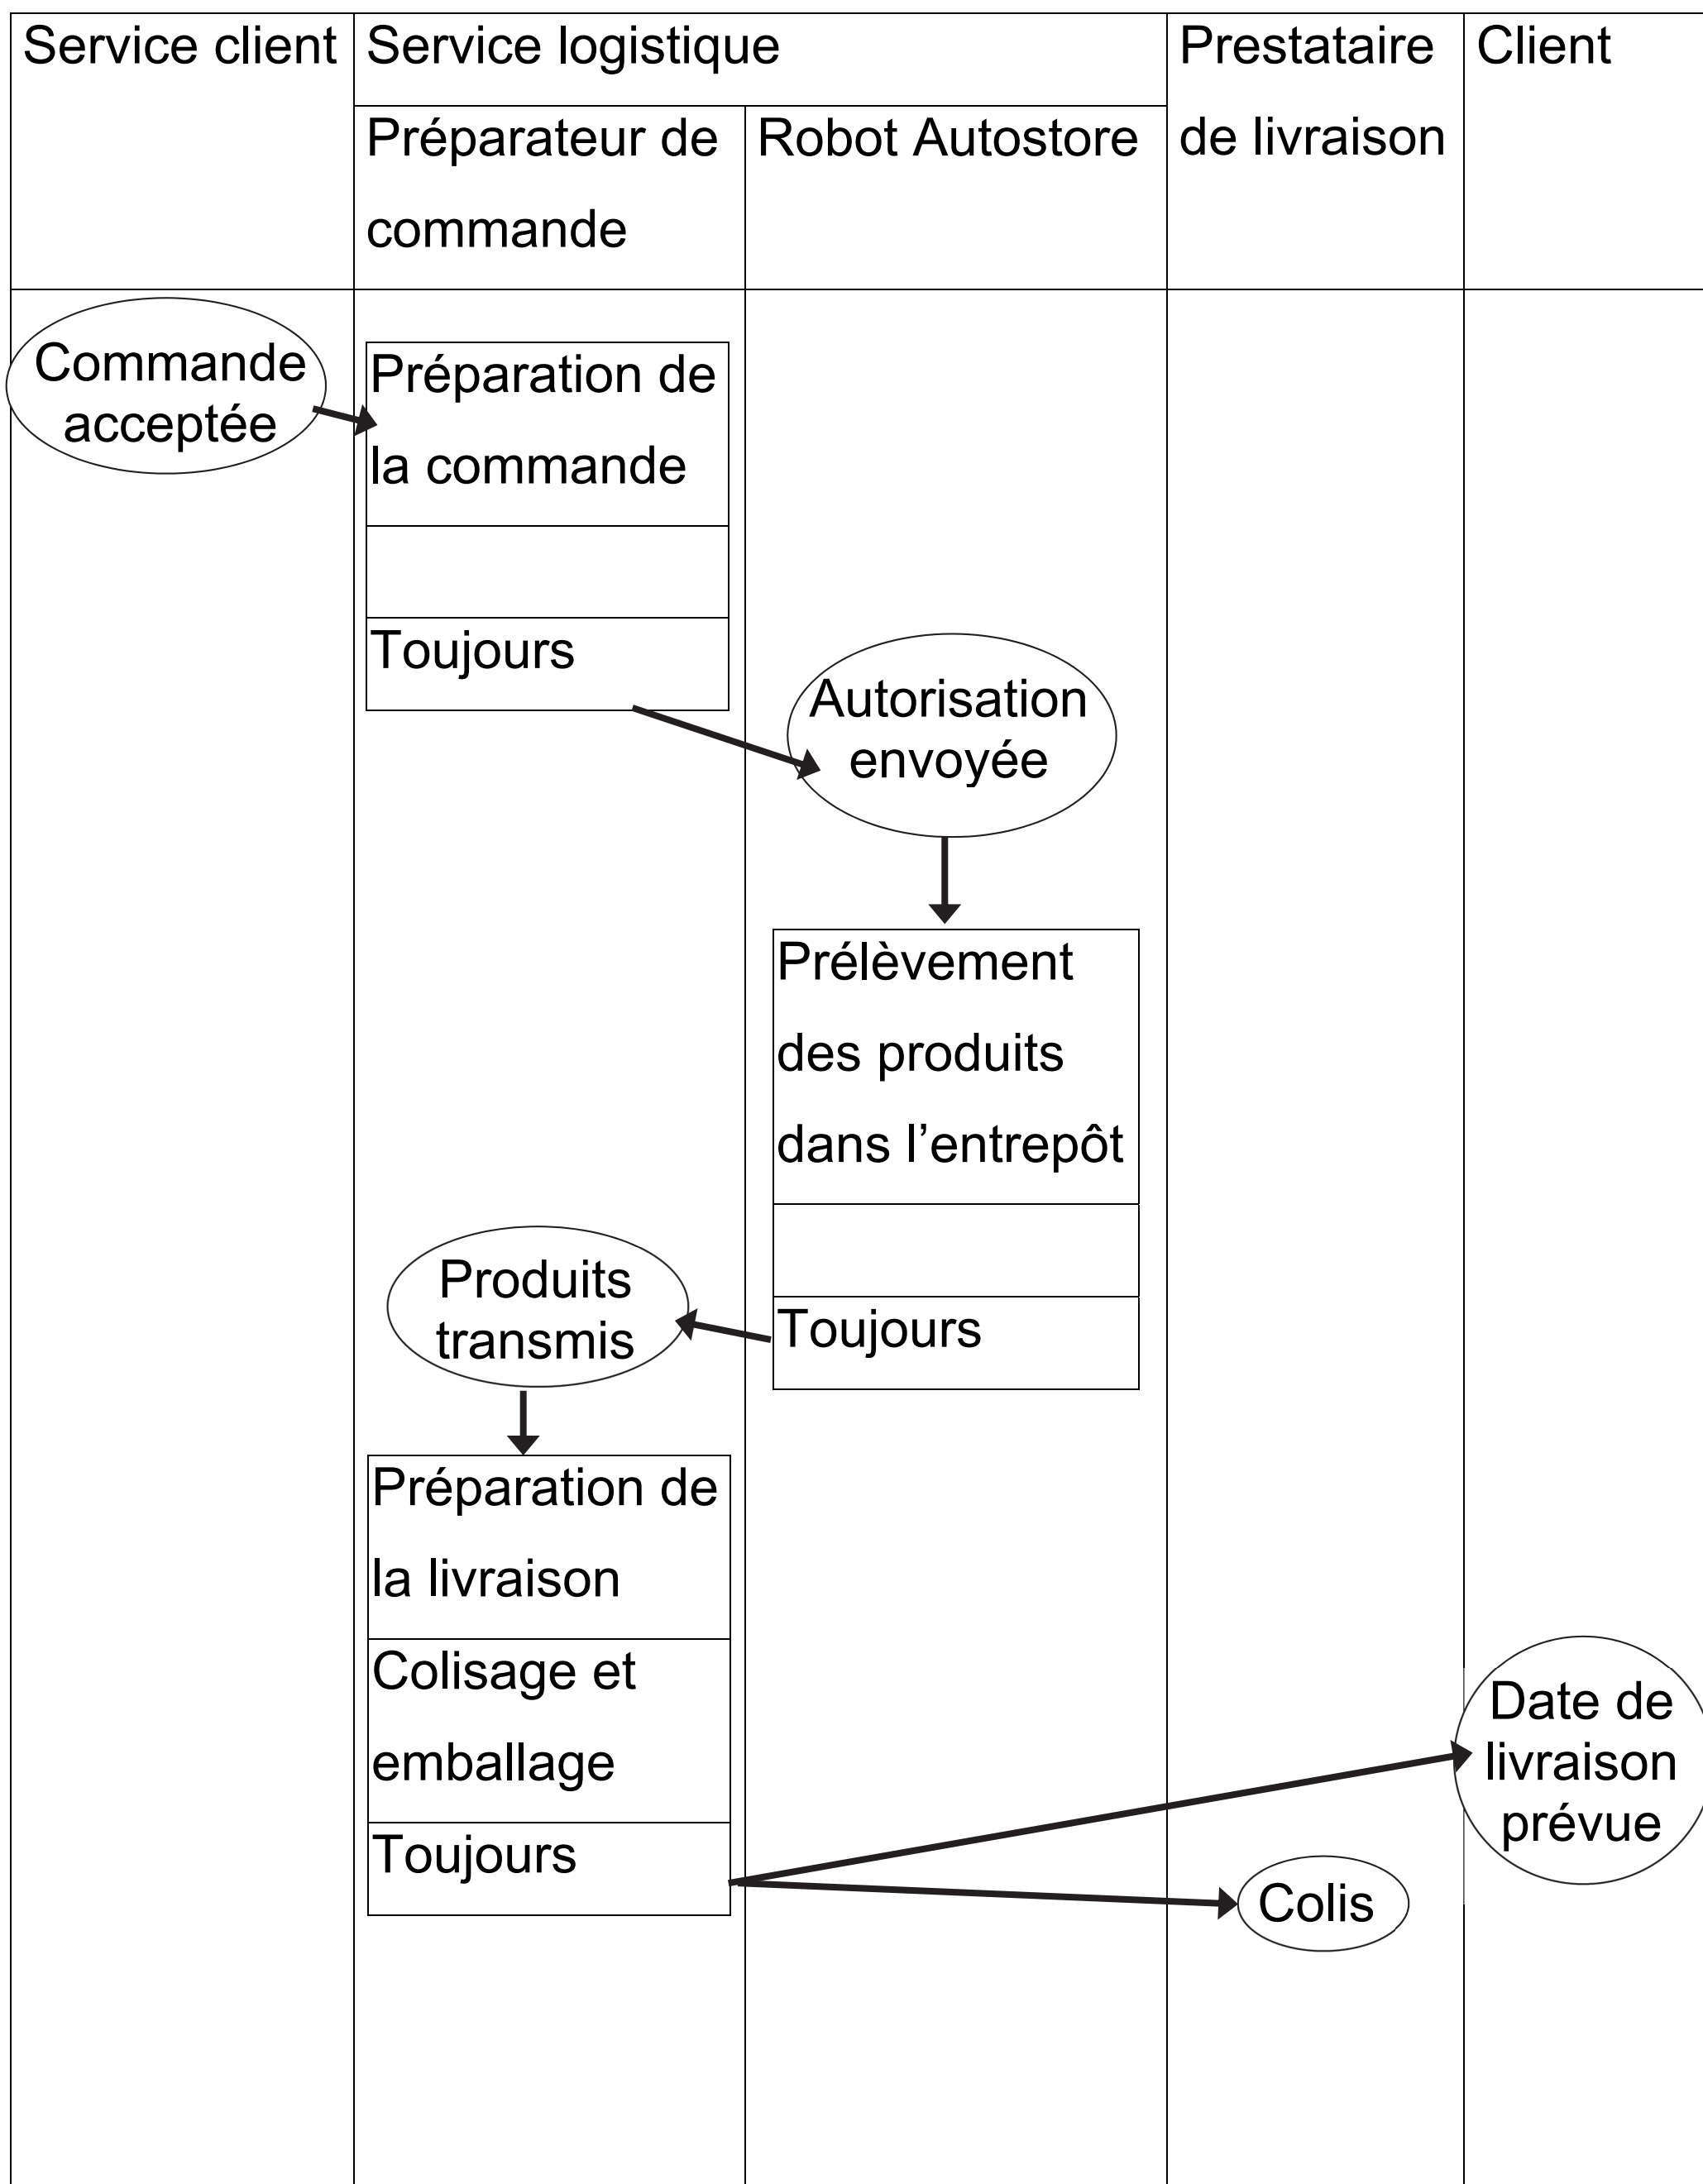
| Service client | Service logistique | | Prestataire de livraison | Client |
|---|---|---|---|---|
| | Préparateur de commande | Robot Autostore | | |

Commande acceptée

Préparation de la commande

Toujours

Autorisation envoyée

Prélèvement des produits dans l'entrepôt

Toujours

Produits transmis

Préparation de la livraison

Colisage et emballage

Toujours

Date de livraison prévue

Colis